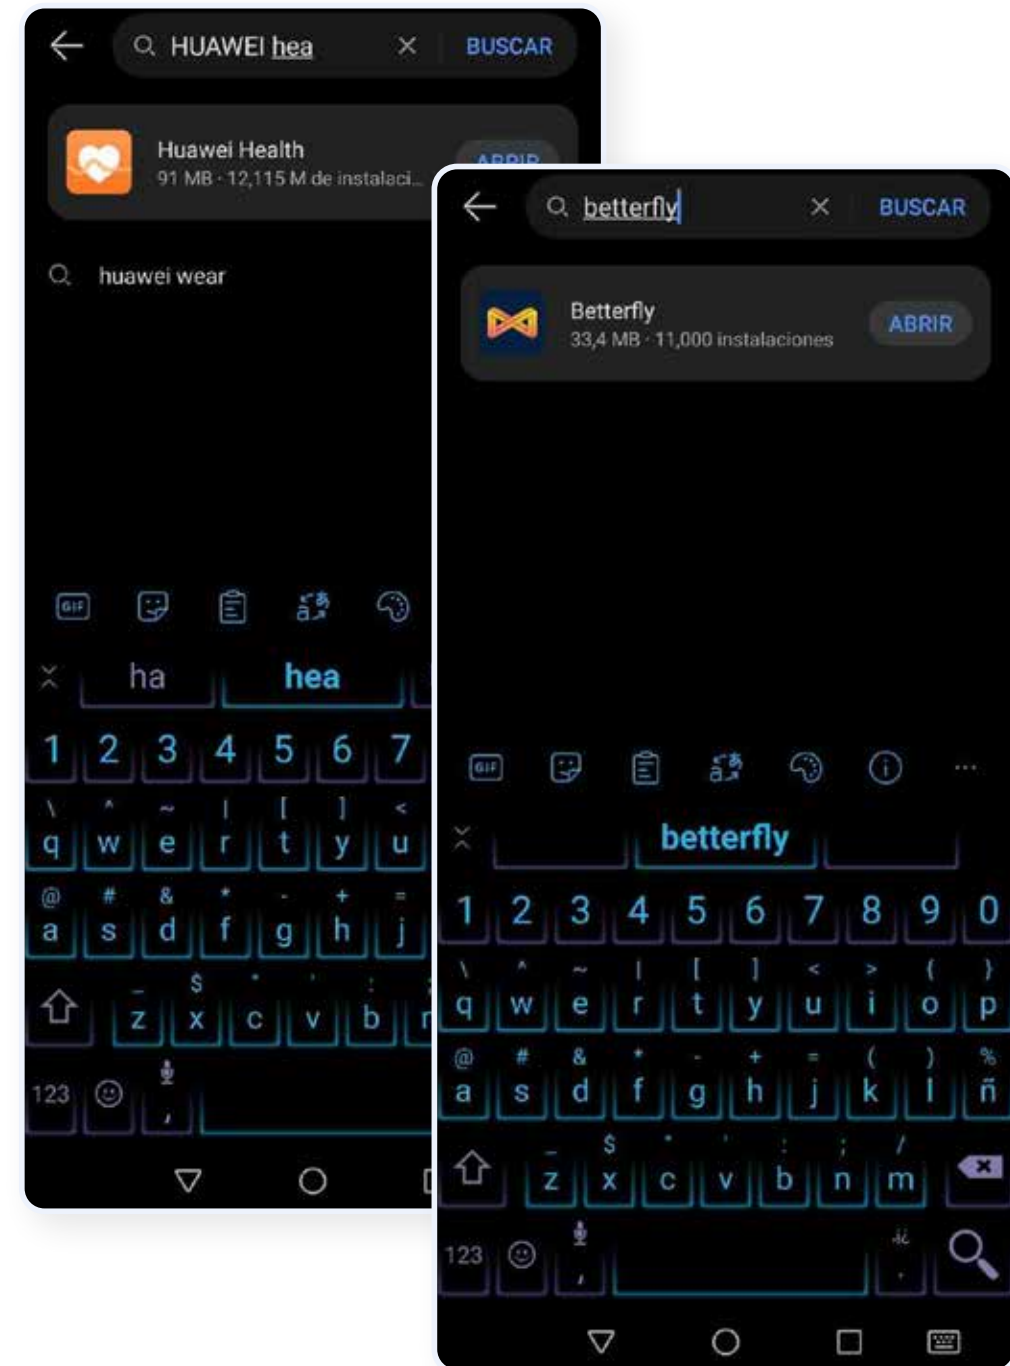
HUAWEI hea BUSCAR

Huawei Health
91 MB · 12,115 M de instalaci...

huawei wear

GIF

ha hea

1 2 3 4 5 6 7
q w e r t y u
a s d f g h j
z x c v b
123

betterfly BUSCAR

Betterfly
33,4 MB · 11,000 instalaciones
ABRIR

GIF

betterfly

1 2 3 4 5 6 7 8 9 0
q w e r t y u i o p
a s d f g h j k l ñ
z x c v b n m
123